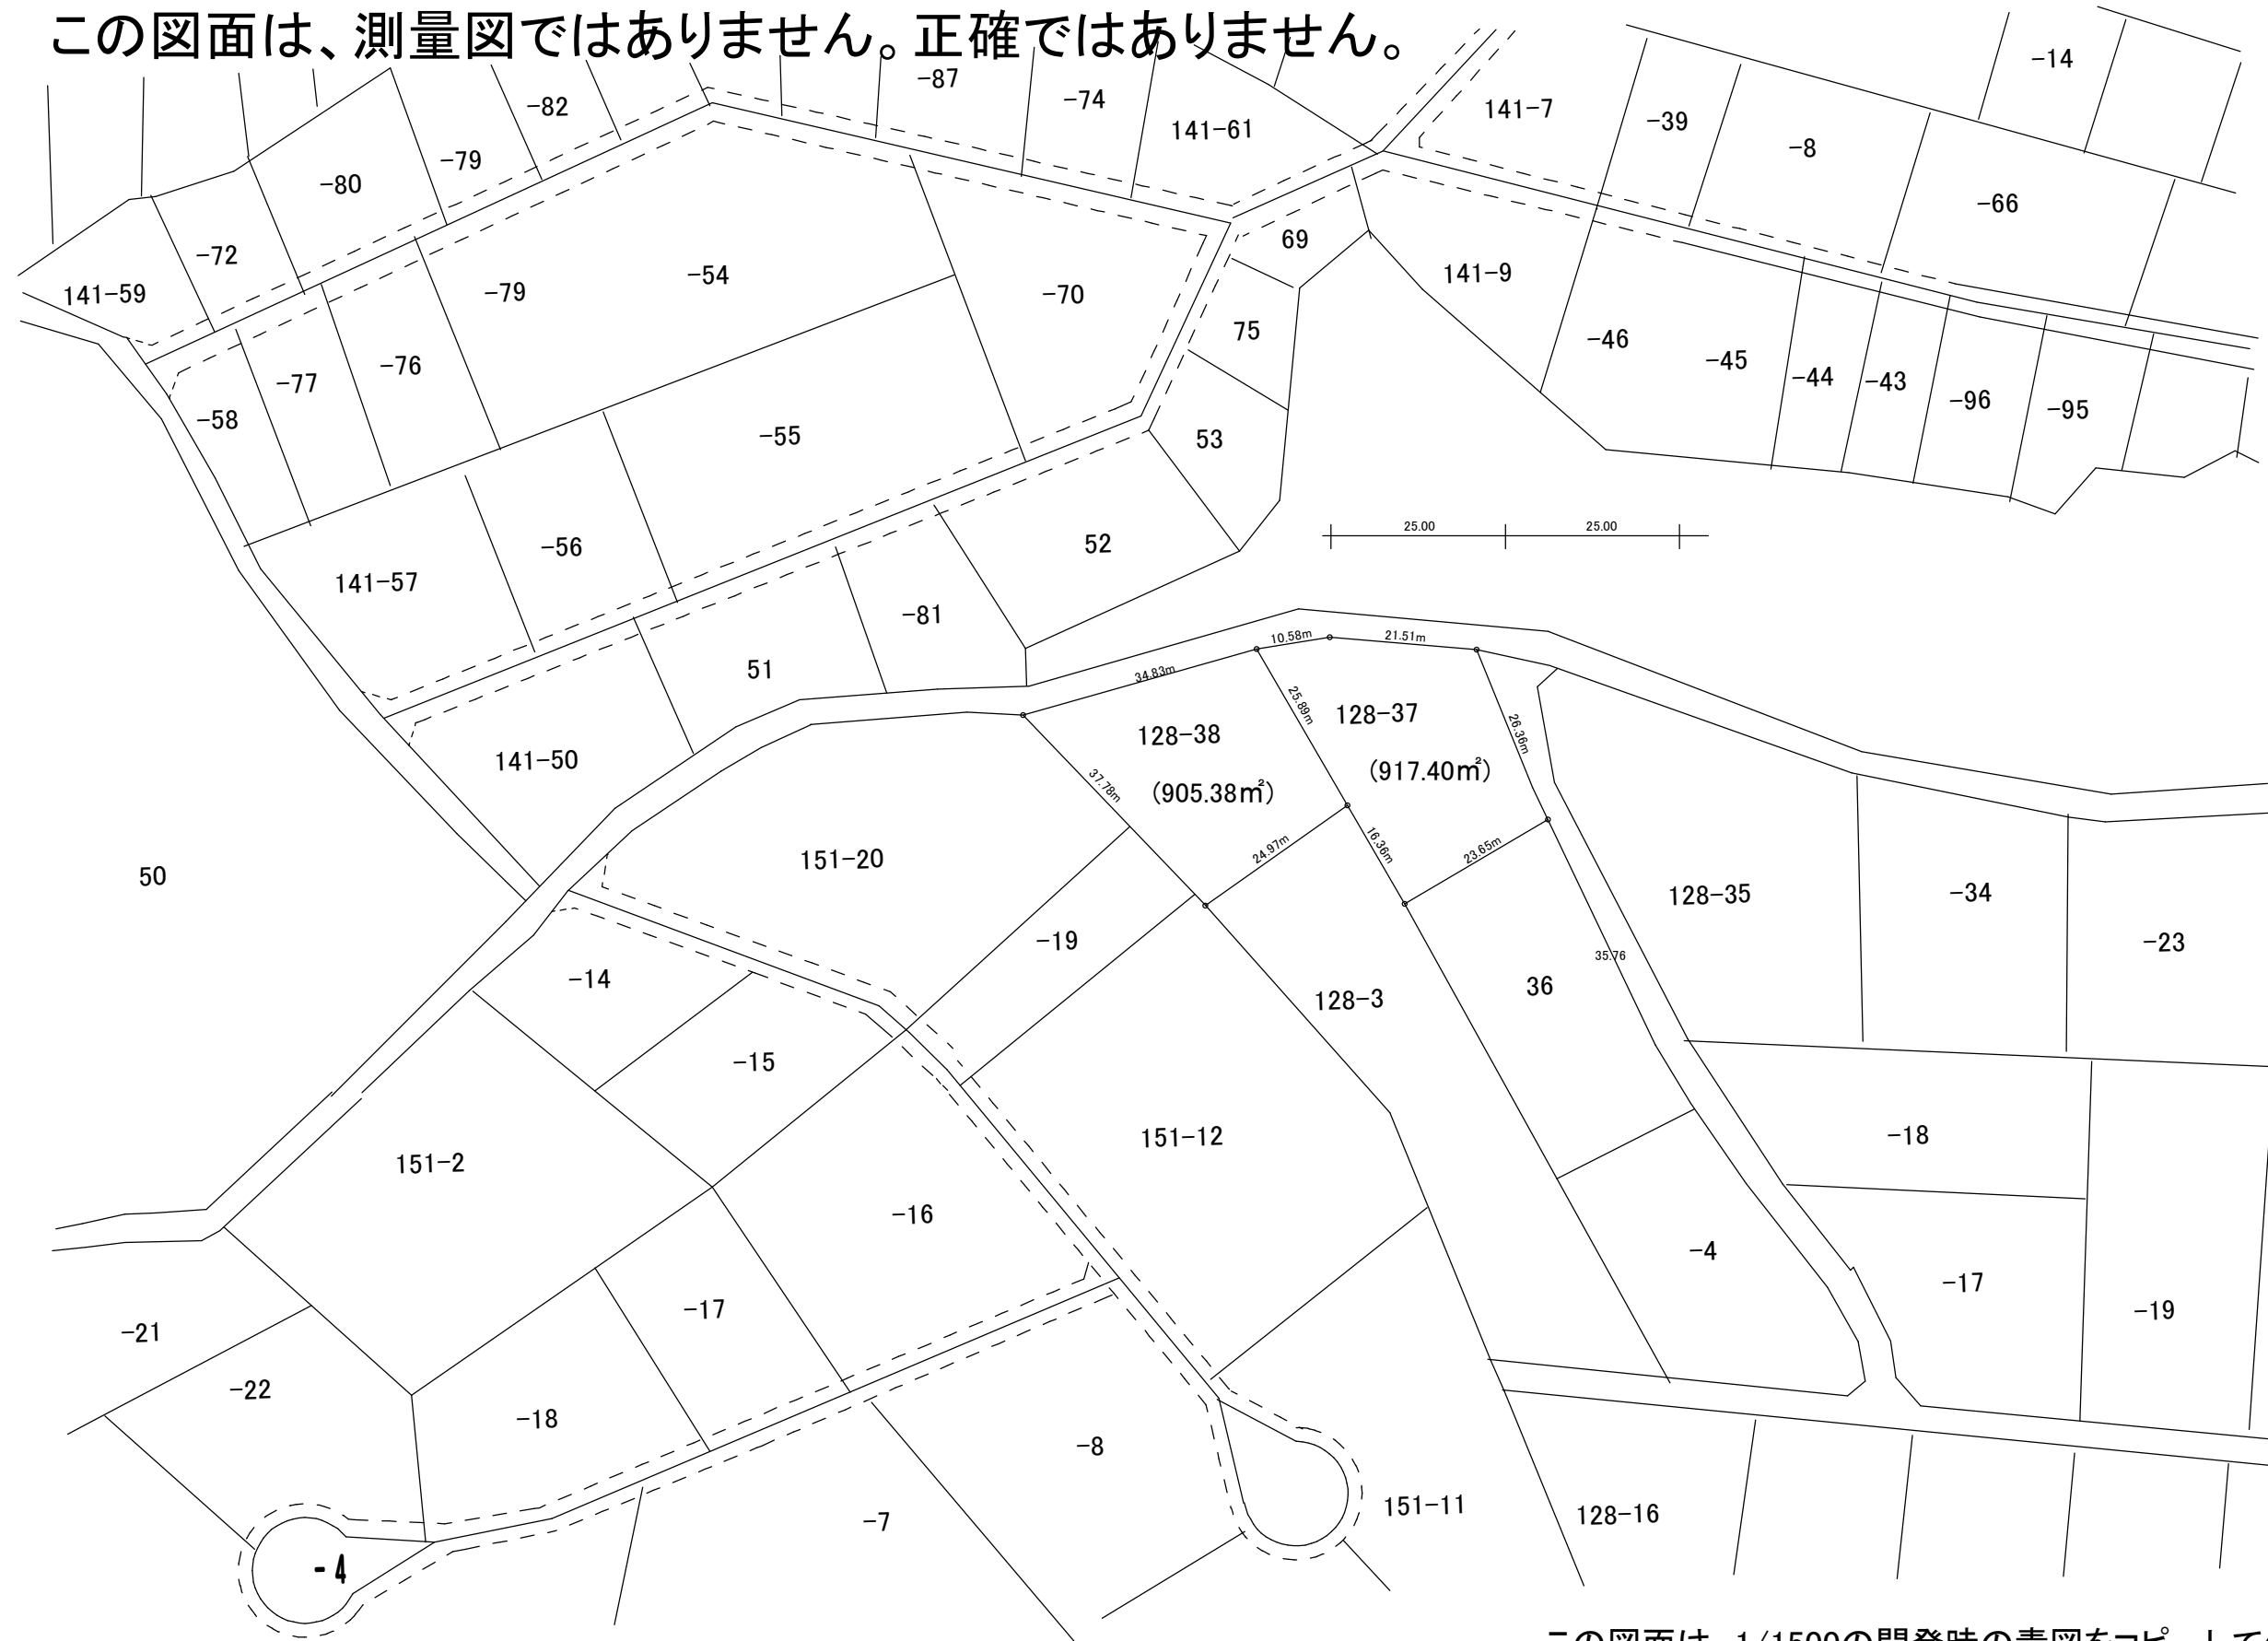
この図面は、測量図ではありません。正確ではありません。

-87
-74
141-61
141-7
-39
-14
-8
-66
-82
-79
-80
-72
141-59
-54
-79
-70
69
141-9
75
-46
-45
-44
-43
-96
-95
-58
-77
-76
-55
53
52
-56
141-57
-81
51
25.00
25.00
10.58m
21.51m
34.83m
25.89m
26.36m
128-38
128-37
(905.38㎡)
(917.40㎡)
37.78m
141-50
151-20
24.97m
16.36m
23.65m
50
128-35
-34
-23
-19
-14
128-3
36
35.76
-15
151-12
-18
151-2
-16
-4
-17
-19
-17
-21
-22
-18
-8
151-11
128-16
-7
-4

この図面は 1/1500の開発時の青図をコピーして